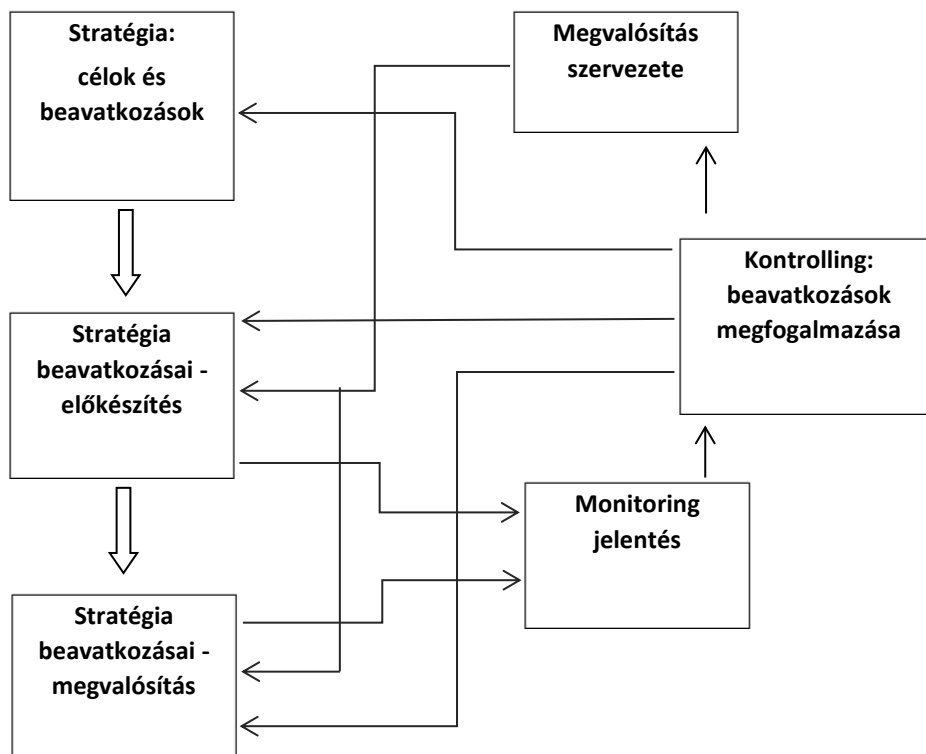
Stratégia:
célok és beavatkozások

Megvalósítás szervezete

Kontrolling: beavatkozások megfogalmazása

Stratégia beavatkozásai - előkészítés

Monitoring jelentés

Stratégia beavatkozásai - megvalósítás